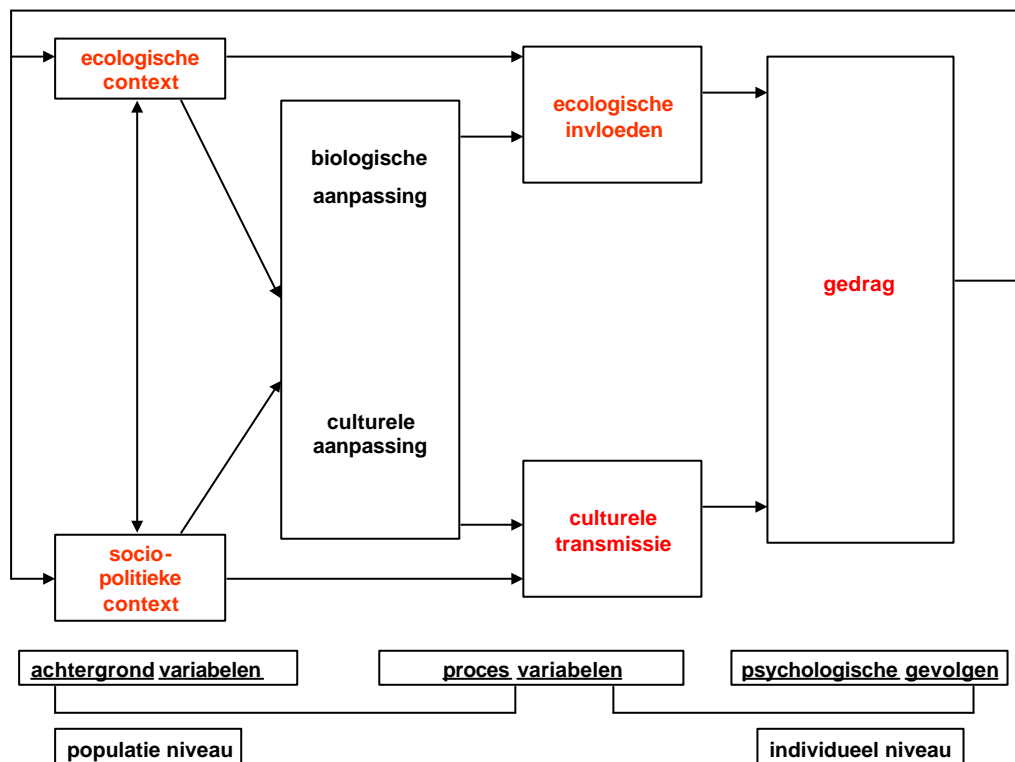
ecologische context

biologische aanpassing

culturele aanpassing

ecologische invloeden

gedrag

culturele transmissie

socio-politieke context

achtergrond variabelen

proces variabelen

psychologische gevolgen

populatie niveau

individueel niveau